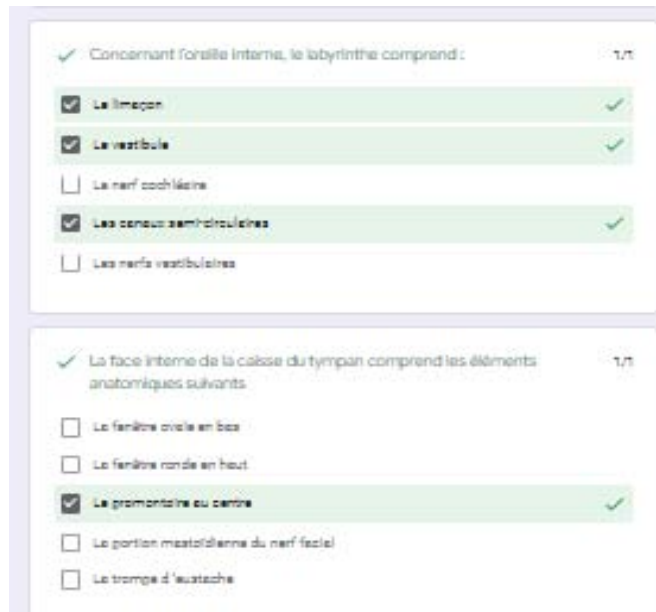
Concernant l'oreille interne, le labyrinthe comprend :

1/1

Le limaçon

Le vestibule

Le nerf cochléaire

Les canaux semi-circulaires

Les nerfs vestibulaires

La face interne de la caisse du tympan comprend les éléments anatomiques suivants

1/1

La fenêtre ovale en bas

La fenêtre ronde en haut

Le promontoire au centre

La portion mastoïdienne du nerf facial

La trompe d'eustache